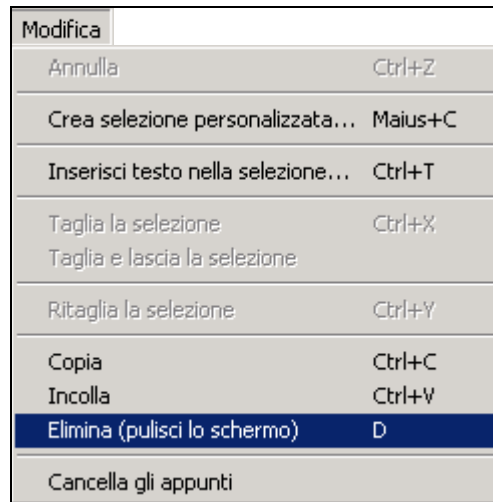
Modifica

Annulla Ctrl+Z

Crea selezione personalizzata... Maius+C

Inserisci testo nella selezione... Ctrl+T

Taglia la selezione Ctrl+X
Taglia e lascia la selezione

Ritaglia la selezione Ctrl+Y

Copia Ctrl+C
Incolla Ctrl+V
Elimina (pulisci lo schermo) D

Cancella gli appunti